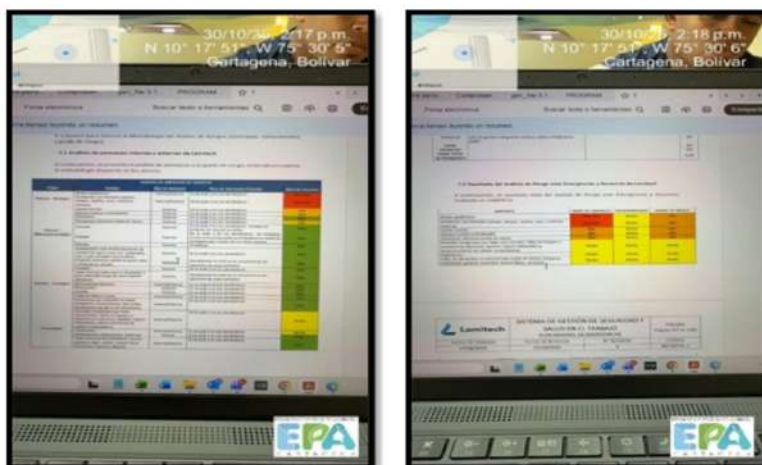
30/10/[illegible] 2:17 p.m.
N 10° 17' 51" W 75° 30' 5"
Cartagena, Bolivar

Firma electrónica
Buscar texto y herramientas
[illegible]

EPA
CARTAGENA

30/10/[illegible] 2:18 p.m.
N 10° 17' 51" W 75° 30' 6"
Cartagena, Bolivar

Firma electrónica
Buscar texto y herramientas
Compartir

Lamitech
SISTEMA DE GESTIÓN DE SEGURIDAD Y SALUD EN EL TRABAJO
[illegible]

EPA
CARTAGENA